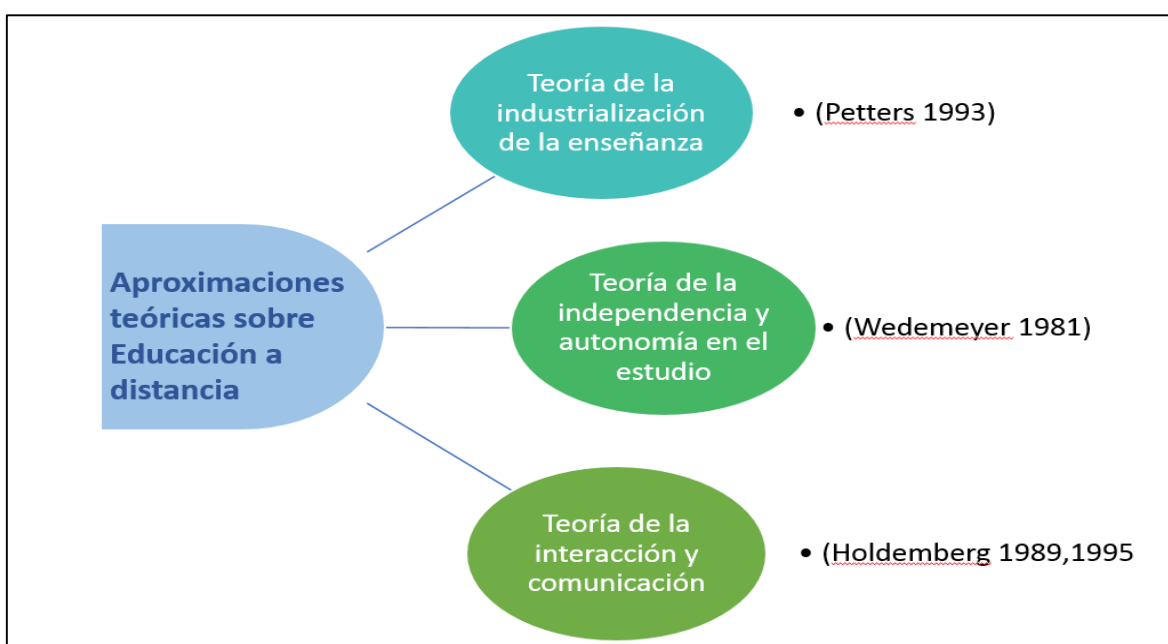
Aproximaciones teóricas sobre Educación a distancia

Teoría de la industrialización de la enseñanza

• (Petters 1993)

Teoría de la independencia y autonomía en el estudio

• (Wedemeyer 1981)

Teoría de la interacción y comunicación

• (Holdemberg 1989,1995